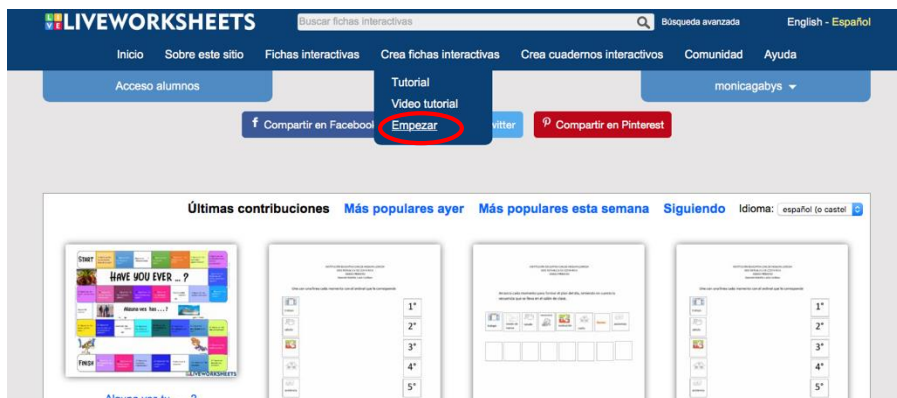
LIVEWORKSHEETS
Buscar fichas interactivas
Búsqueda avanzada
English - Español

Inicio
Sobre este sitio
Fichas interactivas
Crea fichas interactivas
Crea cuadernos interactivos
Comunidad
Ayuda

Acceso alumnos
Tutorial
Video tutorial
Empezar
monicagabys

Compartir en Facebook
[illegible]witter
Compartir en Pinterest

Últimas contribuciones
Más populares ayer
Más populares esta semana
Siguiendo
Idioma: español (o castel

START
HAVE YOU EVER ... ?
FINISH
LIVEWORKSHEETS

1°
2°
3°
4°
5°

1°
2°
3°
4°
5°

Alguna vez tu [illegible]?